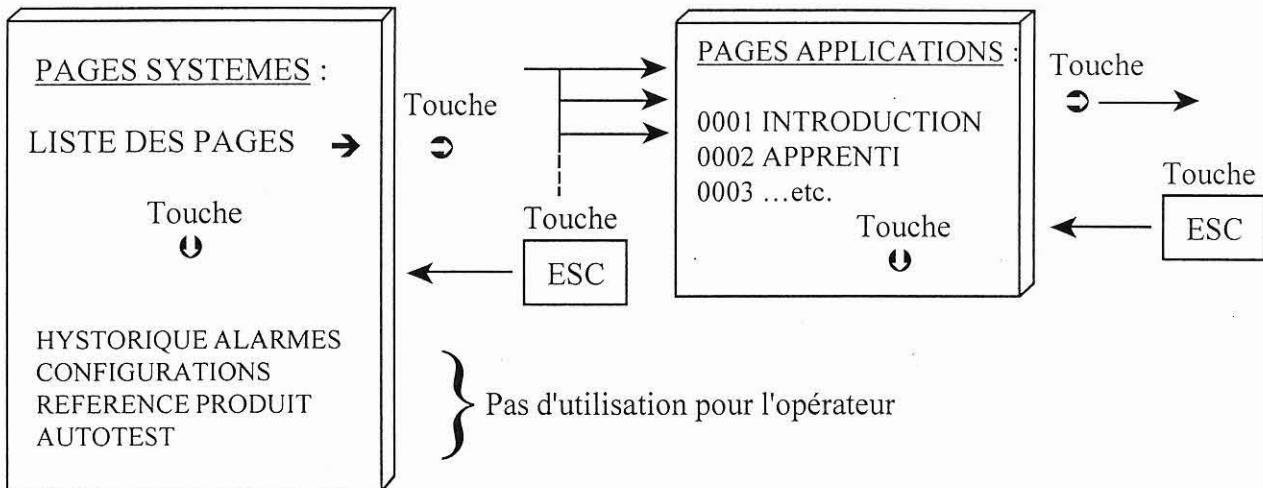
PAGES SYSTEMES :

LISTE DES PAGES ➔

Touche
⬇

HYSTORIQUE ALARMES
CONFIGURATIONS
REFERENCE PRODUIT
AUTOTEST

Touche
⮌

Touche
ESC

Pas d'utilisation pour l'opérateur

PAGES APPLICATIONS :

0001 INTRODUCTION
0002 APPRENTI
0003 …etc.

Touche
⬇

Touche
⮌

Touche
ESC